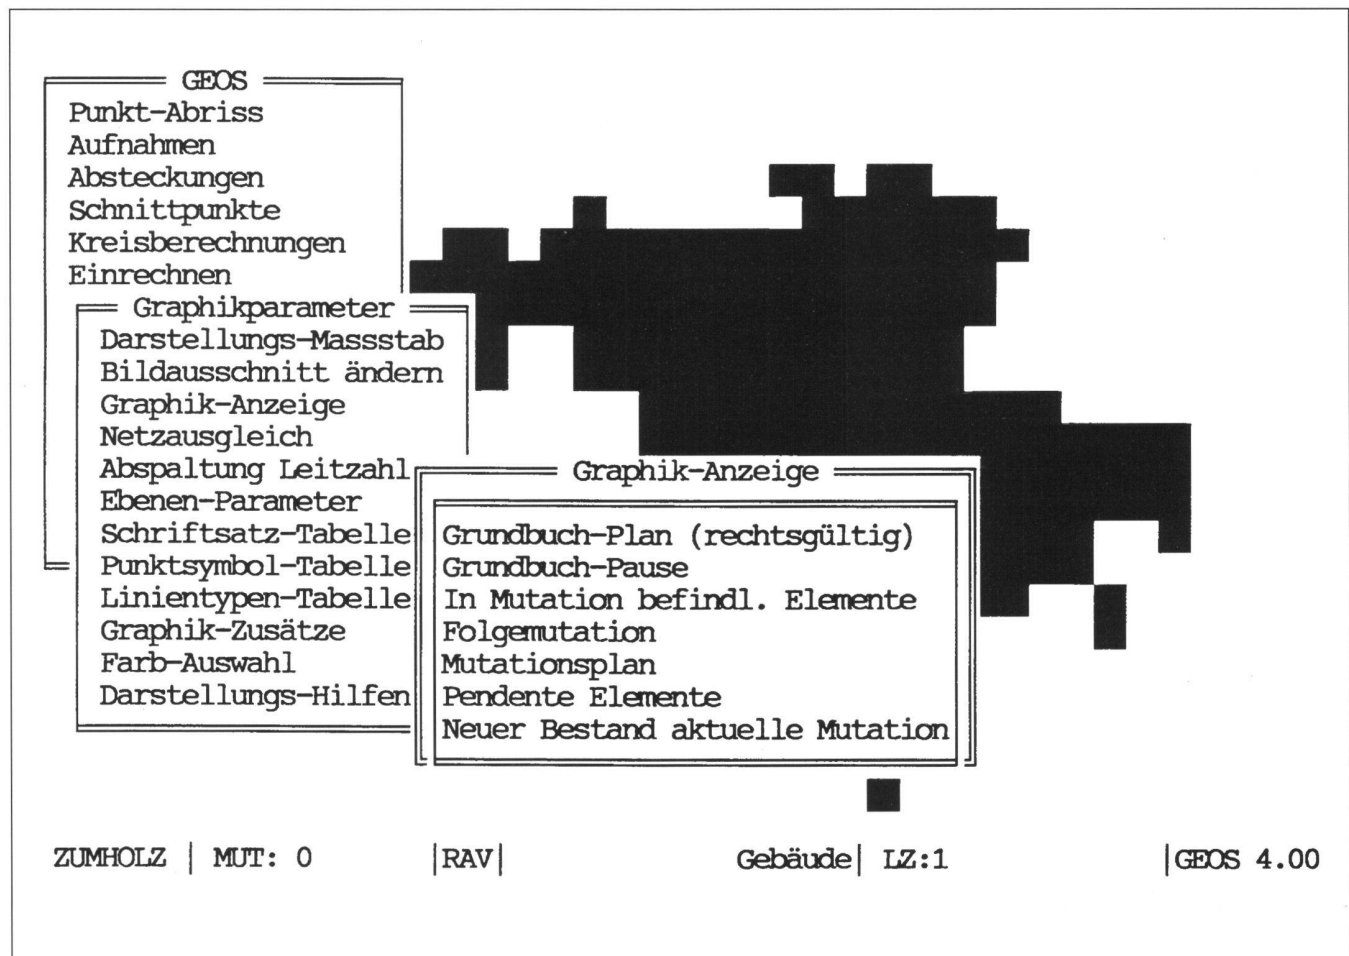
GEOS
Punkt-Abriss
Aufnahmen
Absteckungen
Schnittpunkte
Kreisberechnungen
Einrechnen

Graphikparameter
Darstellungs-Massstab
Bildausschnitt ändern
Graphik-Anzeige
Netzausgleich
Abspaltung Leitzahl
Ebenen-Parameter
Schriftsatz-Tabelle
Punktsymbol-Tabelle
Linientypen-Tabelle
Graphik-Zusätze
Farb-Auswahl
Darstellungs-Hilfen

Graphik-Anzeige
Grundbuch-Plan (rechtsgültig)
Grundbuch-Pause
In Mutation befindl. Elemente
Folgemutation
Mutationsplan
Pendente Elemente
Neuer Bestand aktuelle Mutation

ZUMHOLZ | MUT: 0 |RAV| Gebäude| LZ:1 |GEOS 4.00